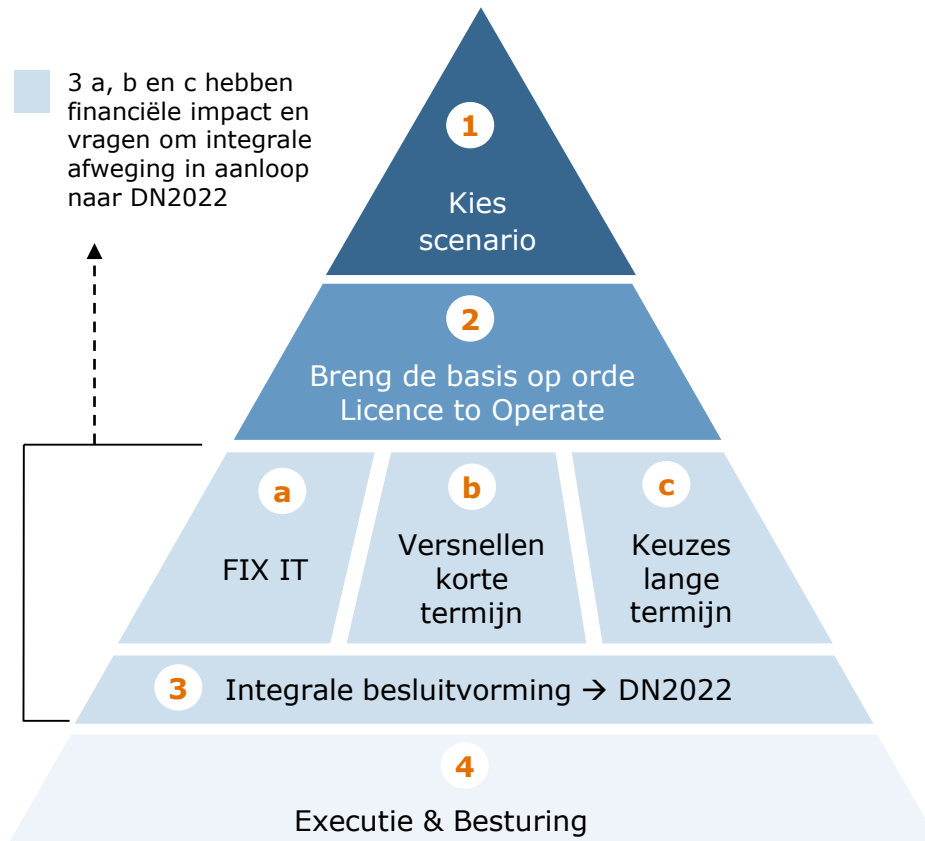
3 a, b en c hebben financiële impact en vragen om integrale afweging in aanloop naar DN2022

1
Kies scenario

2
Breng de basis op orde
Licence to Operate

a
FIX IT

b
Versnellen korte termijn

c
Keuzes lange termijn

3 Integrale besluitvorming → DN2022

4
Executie & Besturing